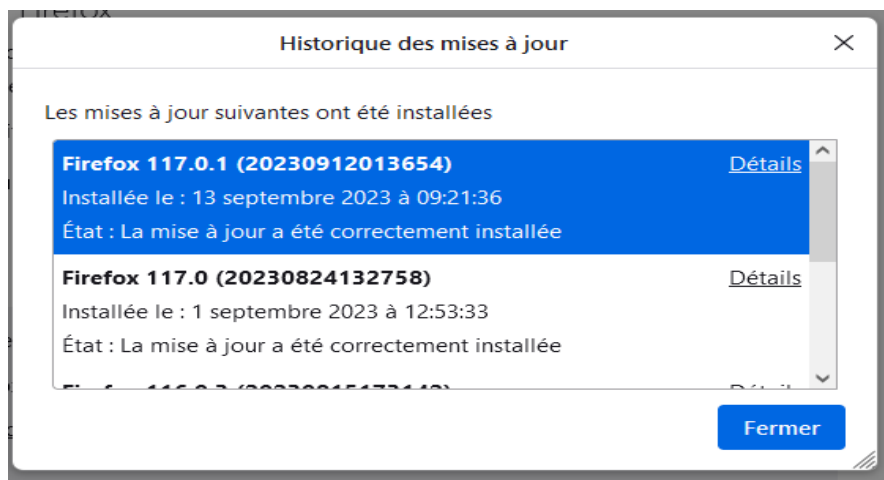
Firefox

Historique des mises à jour

Les mises à jour suivantes ont été installées

Firefox 117.0.1 (20230912013654)
Détails
Installée le : 13 septembre 2023 à 09:21:36
État : La mise à jour a été correctement installée

Firefox 117.0 (20230824132758)
Détails
Installée le : 1 septembre 2023 à 12:53:33
État : La mise à jour a été correctement installée

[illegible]

Fermer